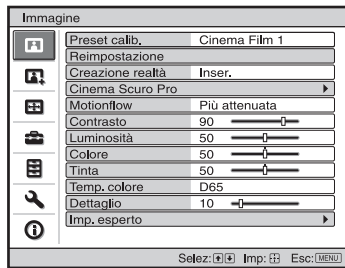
Immagine

| | |
|---|---|
| Preset calib. | Cinema Film 1 |
| Reimpostazione | |
| Creazione realtà | Inser. |
| Cinema Scuro Pro | |
| Motionflow | Più attenuata |
| Contrasto | 90 |
| Luminosità | 50 |
| Colore | 50 |
| Tinta | 50 |
| Temp. colore | D65 |
| Dettaglio | 10 |
| Imp. esperto | |

Selez: Imp: Esc: MENU